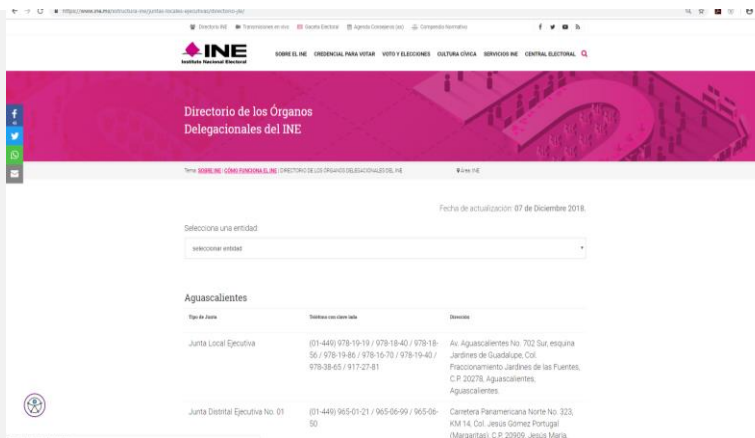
https://www.ine.mx/estructura-ine/juntas-locales-ejecutivas/directorio-jle/

Directorio INE   Transmisiones en vivo   Gaceta Electoral   Agenda Ciudadana (sic)   Compendio Normativo

INE
Instituto Nacional Electoral

SOBRE EL INE   CREDENCIAL PARA VOTAR   VOTO Y ELECCIONES   CULTURA CÍVICA   SERVICIOS INE   CENTRAL ELECTORAL

Directorio de los Órganos Delegacionales del INE

Tema: SOBRE INE | CÓMO FUNCIONA EL INE | DIRECTORIO DE LOS ÓRGANOS DELEGACIONALES DEL INE   Área: INE

Fecha de actualización: 07 de Diciembre 2018.

Selecciona una entidad

seleccionar entidad

Aguascalientes

| Tipo de Junta | Teléfono con clave lada | Dirección |
|---|---|---|
| Junta Local Ejecutiva | (01-449) 978-19-19 / 978-18-40 / 978-18-56 / 978-19-86 / 978-16-70 / 978-19-40 / 978-38-65 / 917-27-81 | Av. Aguascalientes No. 702 Sur, esquina Jardines de Guadalupe, Col. Fraccionamiento Jardines de las Fuentes, C.P. 20278, Aguascalientes, Aguascalientes. |
| Junta Distrital Ejecutiva No. 01 | (01-449) 965-01-21 / 965-06-99 / 965-06-50 | Carretera Panamericana Norte No. 323, KM 14, Col. Jesús Gómez Portugal (Margaritas) C.P. 20909, Jesús María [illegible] |